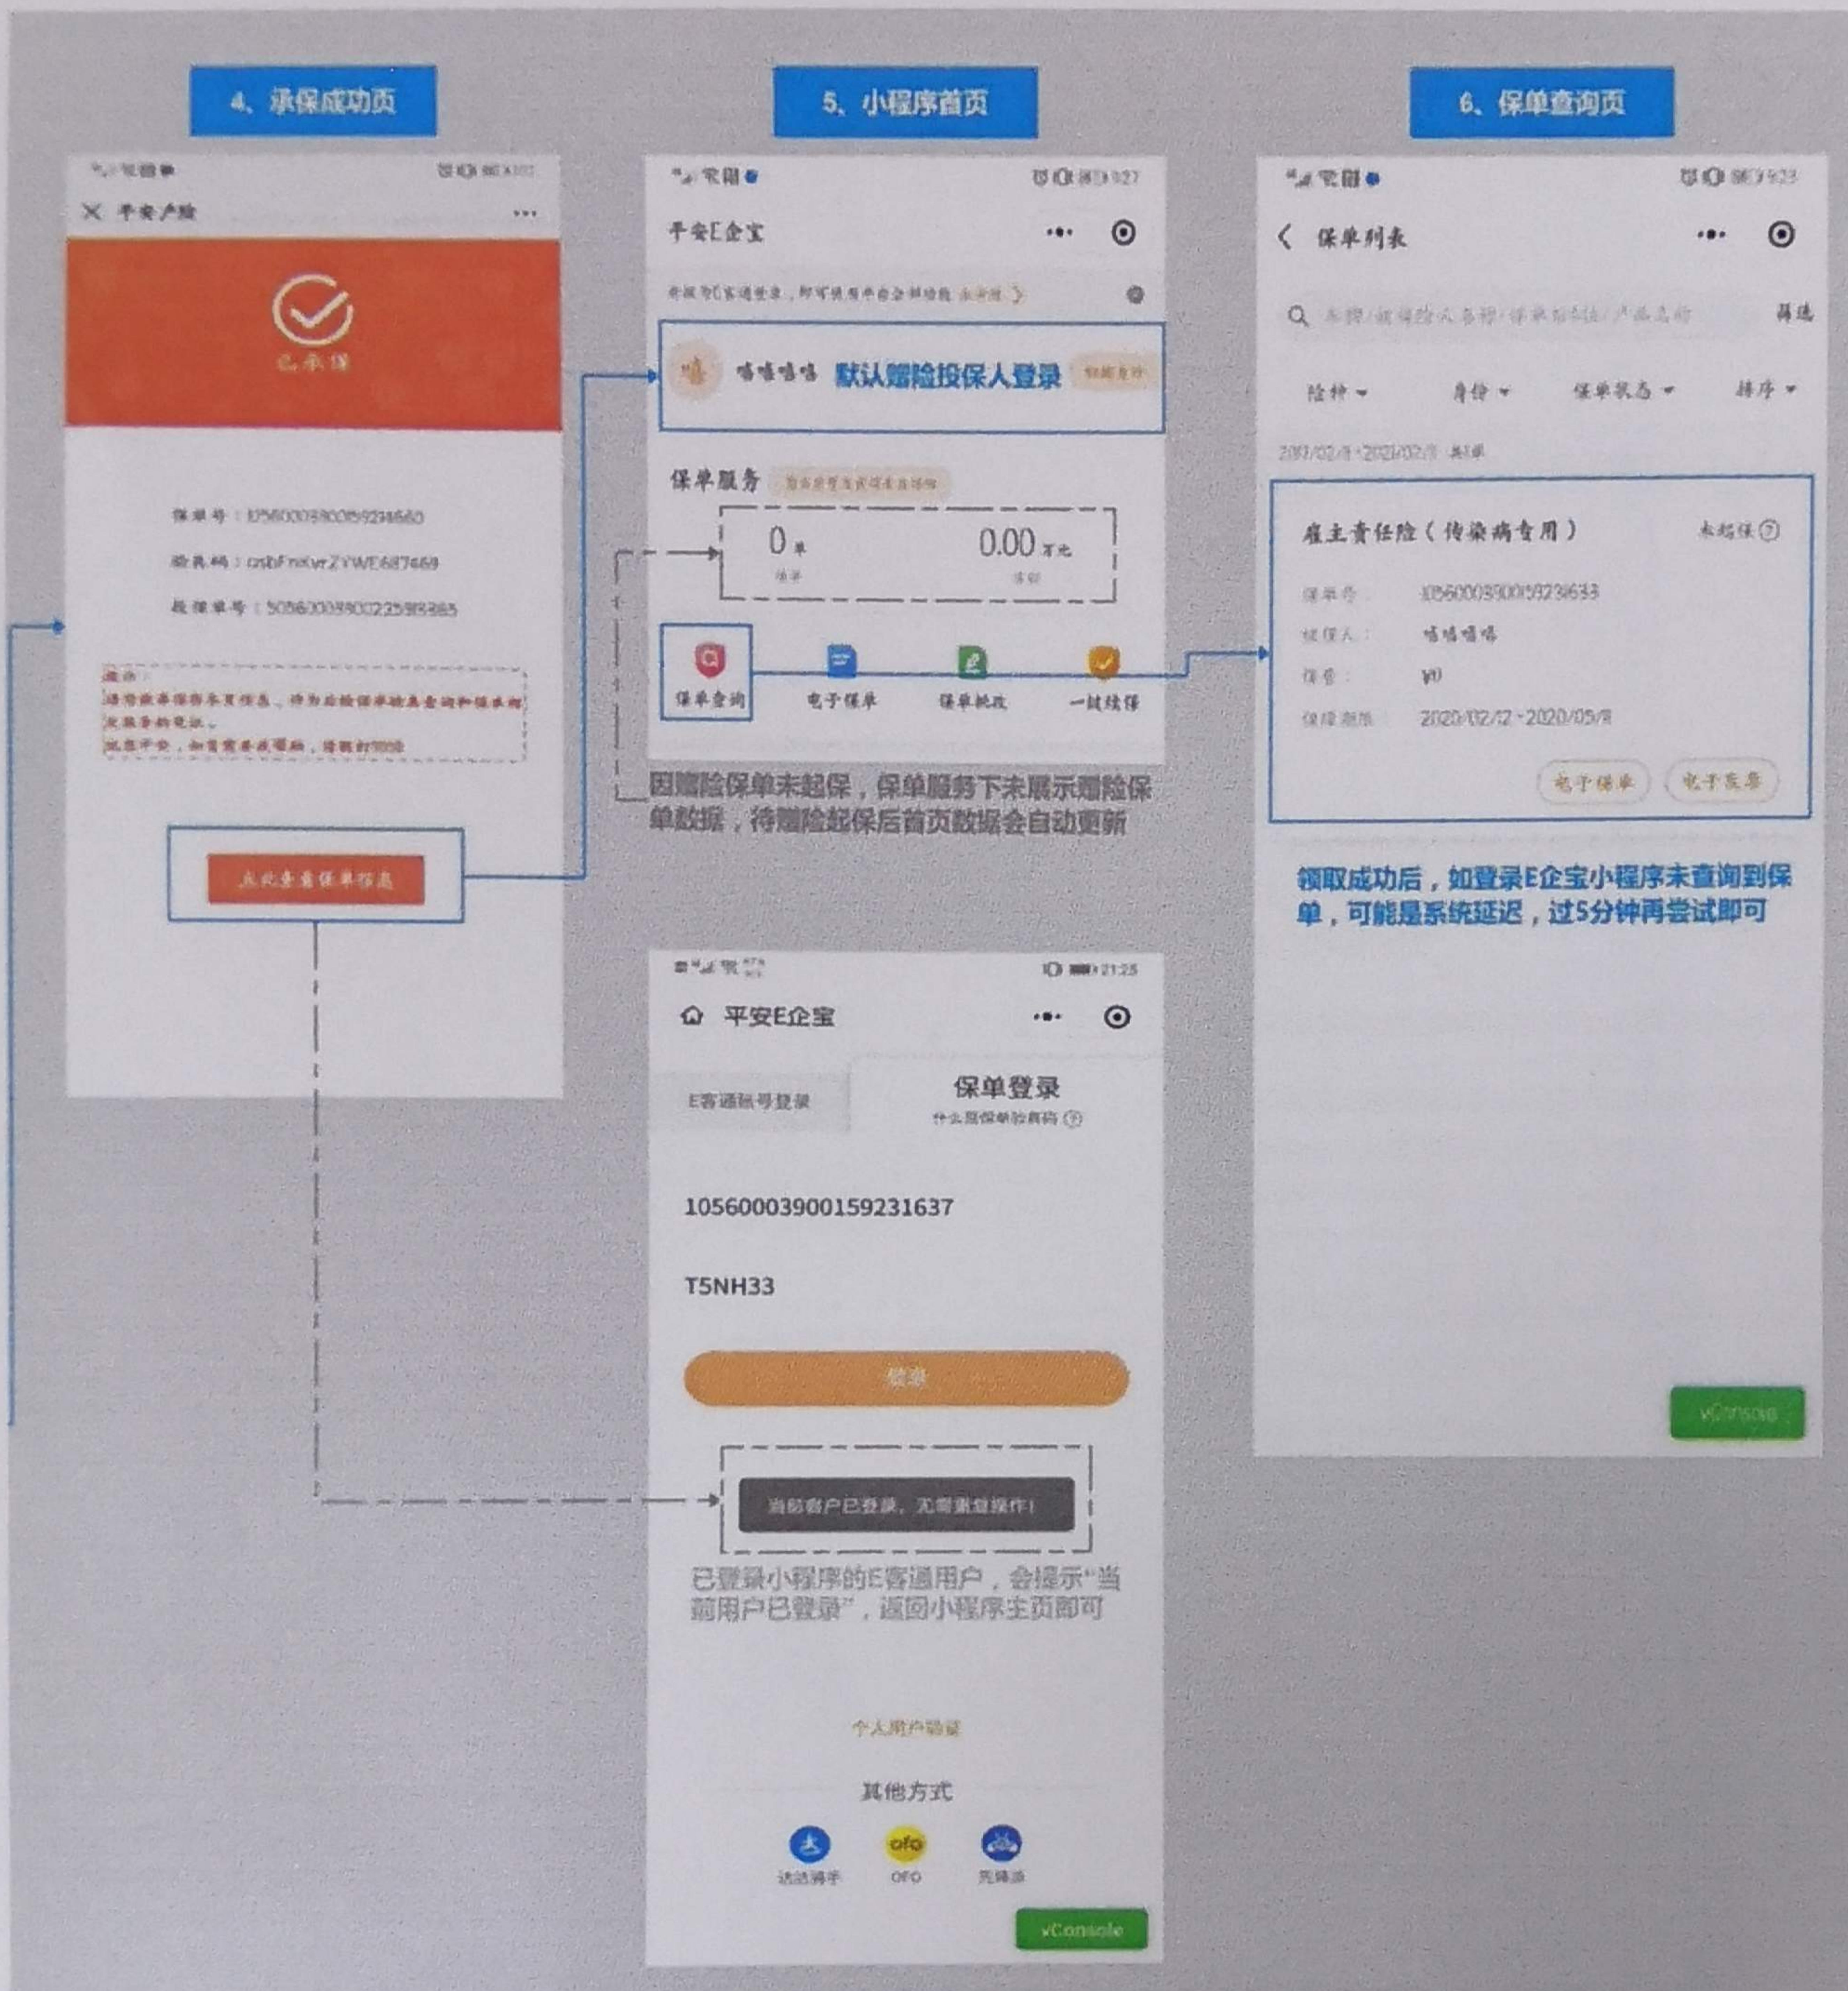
4、承保成功页

5、小程序首页

6、保单查询页

平安产险

已承保

保单号：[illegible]

验真码：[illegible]

投保单号：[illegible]

提示：
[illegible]

点此查看保单信息

平安E企宝

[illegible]

嗒嗒嗒嗒 默认赠险投保人登录

保单服务

0 单

0.00 万元

保单查询 电子保单 保单批改 一键续保

因赠险保单未起保，保单服务下未展示赠险保单数据，待赠险起保后首页数据会自动更新

保单列表

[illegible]

筛选

险种 身份 保单状态 排序

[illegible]

雇主责任险（传染病专用） 未起保

保单号 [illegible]

被保人 嗒嗒嗒嗒

保费 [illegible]

保障期限 2020/02/12 - 2020/05/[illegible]

电子保单 电子发票

领取成功后，如登录E企宝小程序未查询到保单，可能是系统延迟，过5分钟再尝试即可

vConsole

平安E企宝

E客通账号登录

保单登录

什么是保单验真码

105600039001592316​37

T5NH33

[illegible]

当前客户已登录，无需重复操作！

已登录小程序的E客通用户，会提示“当前用户已登录”，返回小程序主页即可

个人用户登录

其他方式

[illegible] ofo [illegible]

vConsole